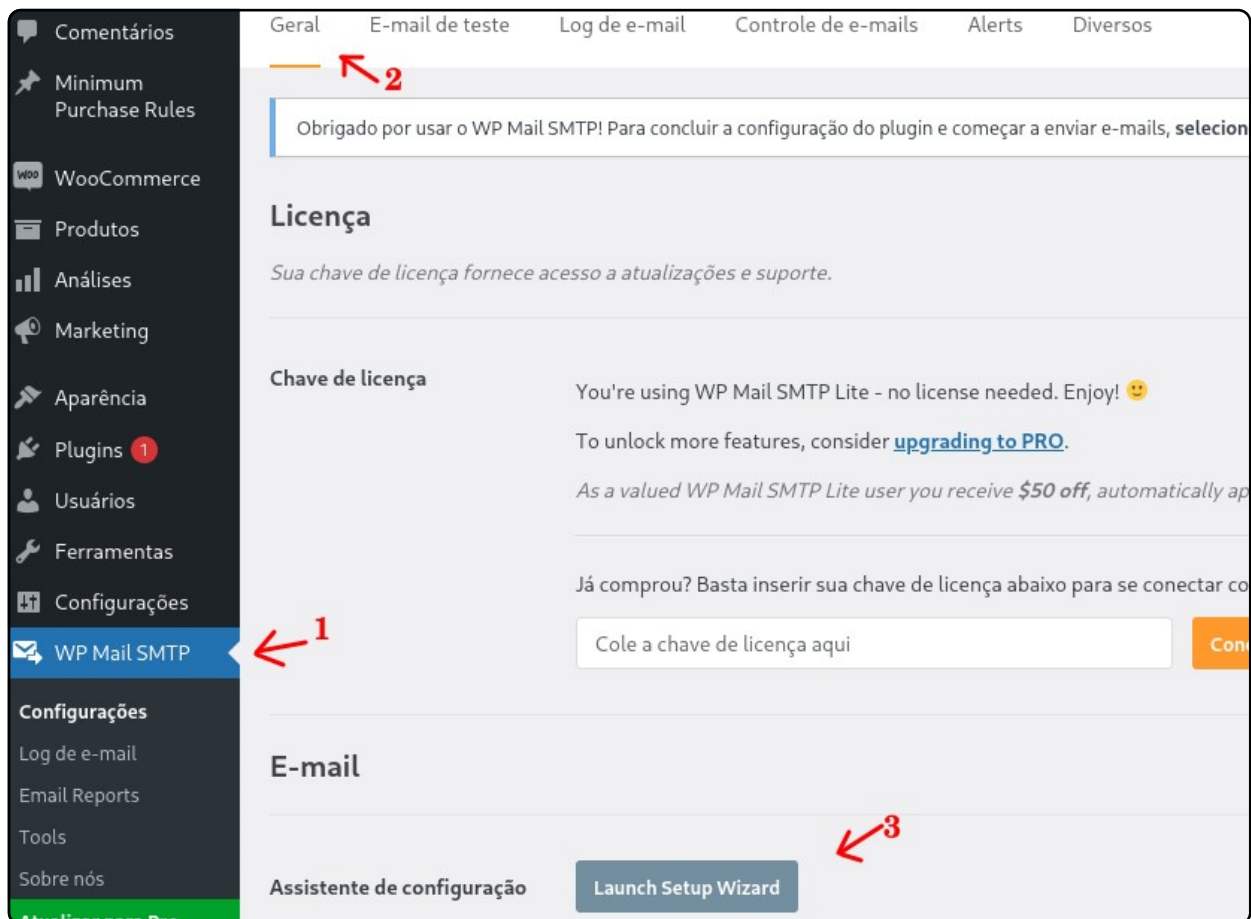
Comentários
Minimum Purchase Rules
WooCommerce
Produtos
Análises
Marketing
Aparência
Plugins 1
Usuários
Ferramentas
Configurações
WP Mail SMTP
Configurações
Log de e-mail
Email Reports
Tools
Sobre nós
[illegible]

Geral E-mail de teste Log de e-mail Controle de e-mails Alerts Diversos

2

Obrigado por usar o WP Mail SMTP! Para concluir a configuração do plugin e começar a enviar e-mails, selecion

Licença

Sua chave de licença fornece acesso a atualizações e suporte.

Chave de licença

You're using WP Mail SMTP Lite - no license needed. Enjoy! 🙂

To unlock more features, consider upgrading to PRO.

As a valued WP Mail SMTP Lite user you receive $50 off, automatically ap

Já comprou? Basta inserir sua chave de licença abaixo para se conectar co

Cole a chave de licença aqui

Con

1

E-mail

3

Assistente de configuração

Launch Setup Wizard